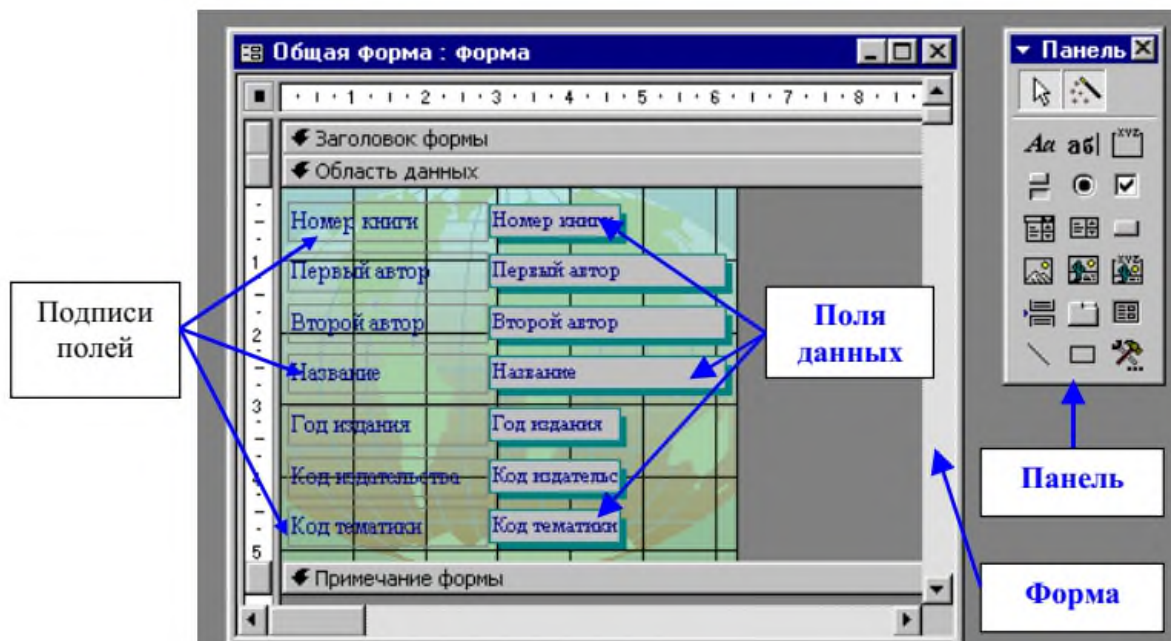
Общая форма : форма

1 2 3 4 5 6 7 8

Заголовок формы

Область данных

Номер книги | Номер книги
Первый автор | Первый автор
Второй автор | Второй автор
Название | Название
Год издания | Год издания
Код издательства | Код издательс
Код тематики | Код тематики

1 2 3 4 5

Примечание формы

Панель

Aa ab| XYZ

Подписи полей

Поля данных

Панель

Форма